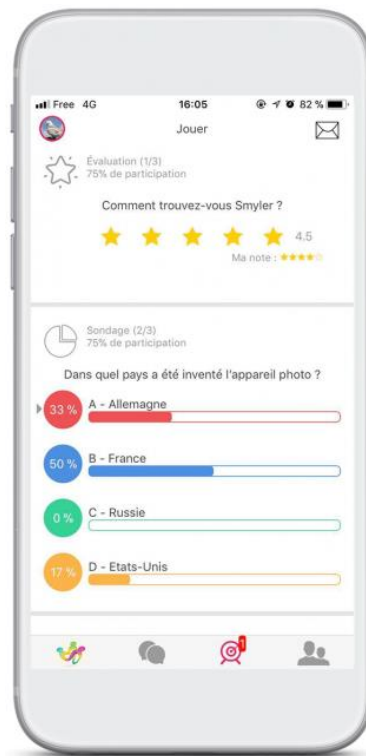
Free 4G 16:05 82 %

Jouer

Évaluation (1/3)
75% de participation

Comment trouvez-vous Smyler ?

4.5

Ma note :

Sondage (2/3)
75% de participation

Dans quel pays a été inventé l'appareil photo ?

33 % A - Allemagne

50 % B - France

0 % C - Russie

17 % D - Etats-Unis

1